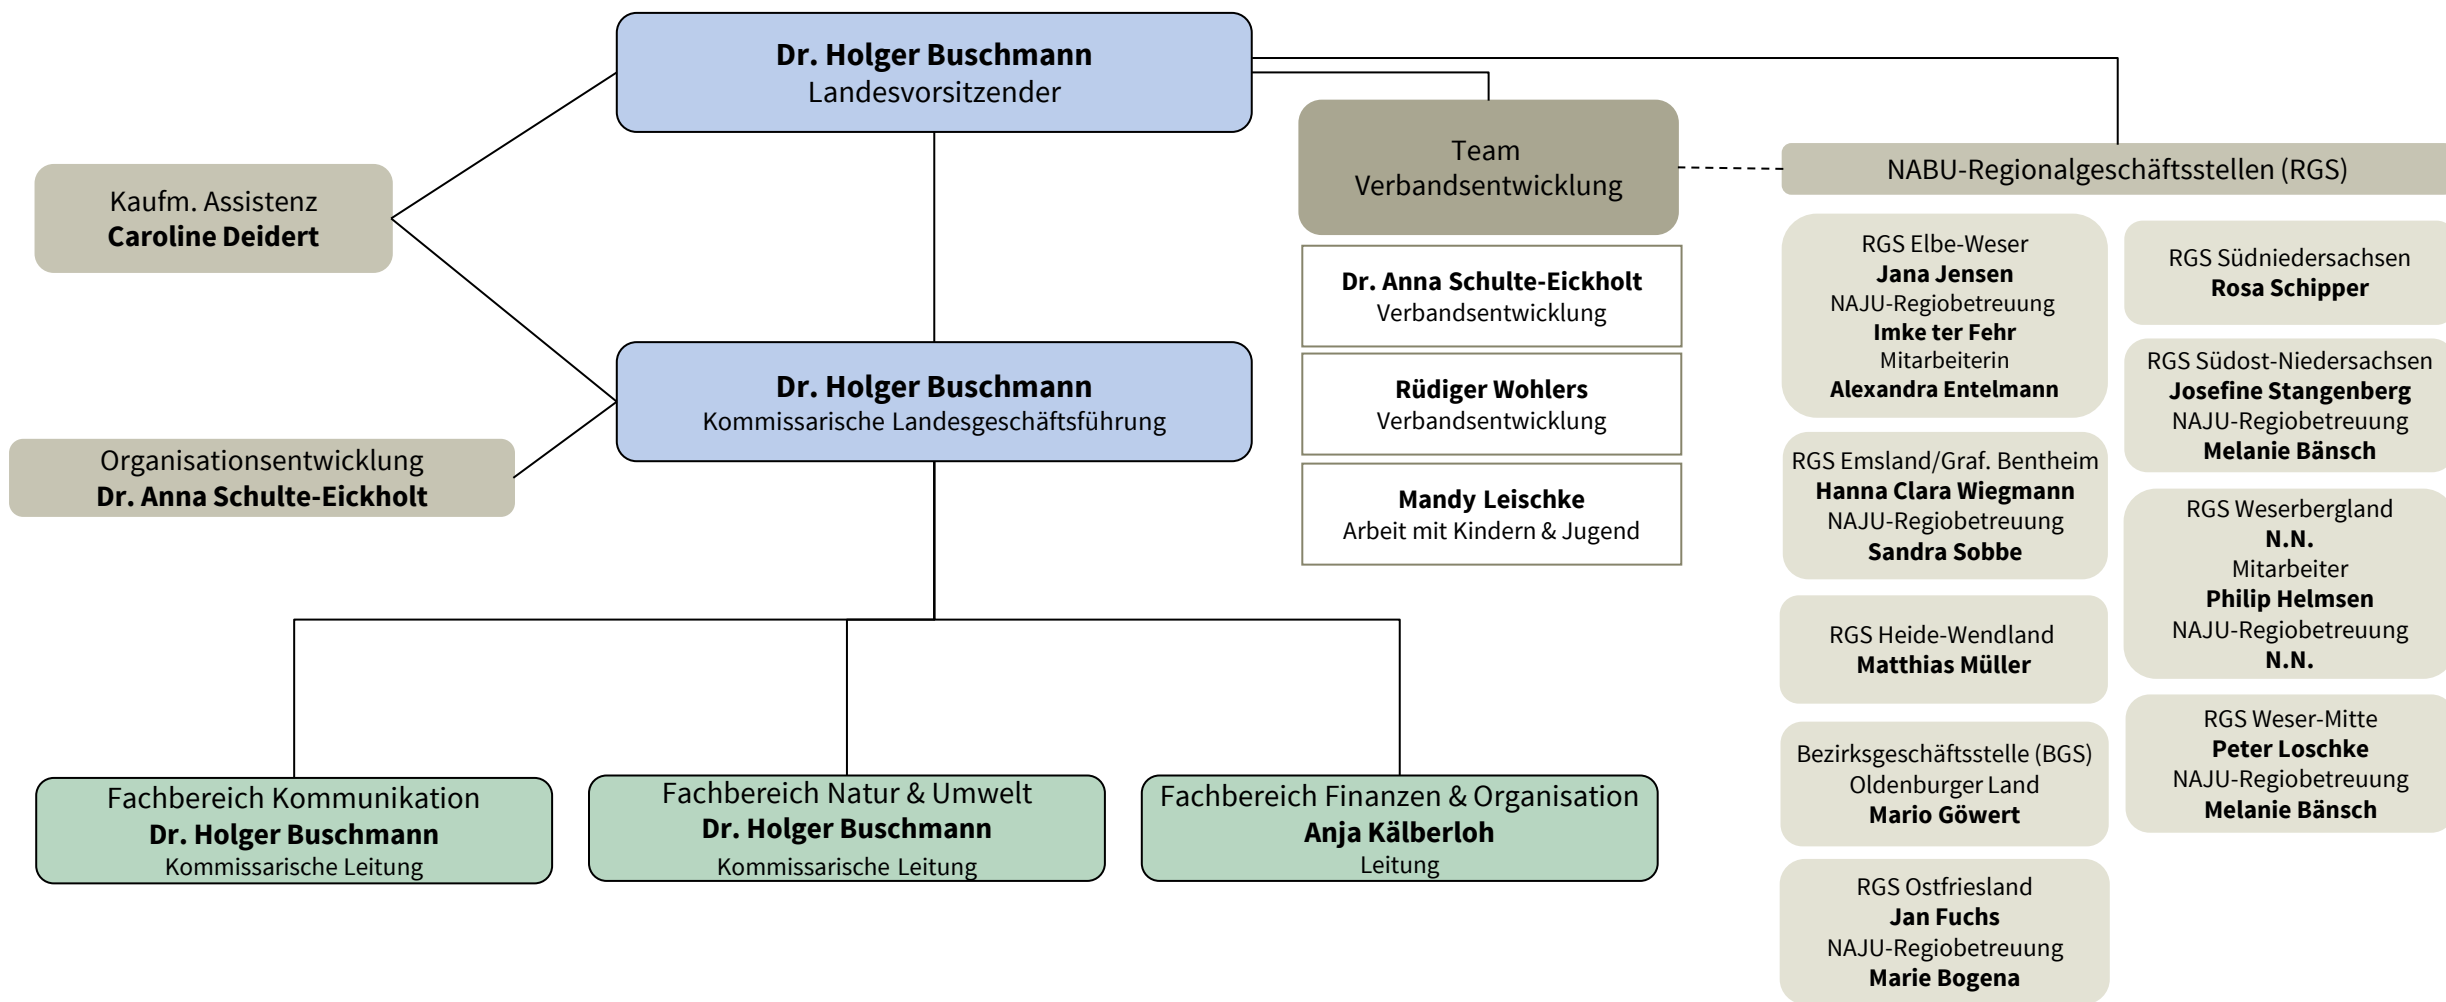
Dr. Holger Buschmann
Landesvorsitzender

Kaufm. Assistenz
Caroline Deidert

Dr. Holger Buschmann
Kommissarische Landesgeschäftsführung

Organisationsentwicklung
Dr. Anna Schulte-Eickholt

Team
Verbandsentwicklung

Dr. Anna Schulte-Eickholt
Verbandsentwicklung

Rüdiger Wohlers
Verbandsentwicklung

Mandy Leischke
Arbeit mit Kindern & Jugend

NABU-Regionalgeschäftsstellen (RGS)

RGS Elbe-Weser
Jana Jensen
NAJU-Regiobetreuung
Imke ter Fehr
Mitarbeiterin
Alexandra Entelmann

RGS Emsland/Graf. Bentheim
Hanna Clara Wiegmann
NAJU-Regiobetreuung
Sandra Sobbe

RGS Heide-Wendland
Matthias Müller

Bezirksgeschäftsstelle (BGS)
Oldenburger Land
Mario Göwert

RGS Ostfriesland
Jan Fuchs
NAJU-Regiobetreuung
Marie Bogena

RGS Südniedersachsen
Rosa Schipper

RGS Südost-Niedersachsen
Josefine Stangenberg
NAJU-Regiobetreuung
Melanie Bänsch

RGS Weserbergland
N.N.
Mitarbeiter
Philip Helmsen
NAJU-Regiobetreuung
N.N.

RGS Weser-Mitte
Peter Loschke
NAJU-Regiobetreuung
Melanie Bänsch

Fachbereich Kommunikation
Dr. Holger Buschmann
Kommissarische Leitung

Fachbereich Natur & Umwelt
Dr. Holger Buschmann
Kommissarische Leitung

Fachbereich Finanzen & Organisation
Anja Kälberloh
Leitung